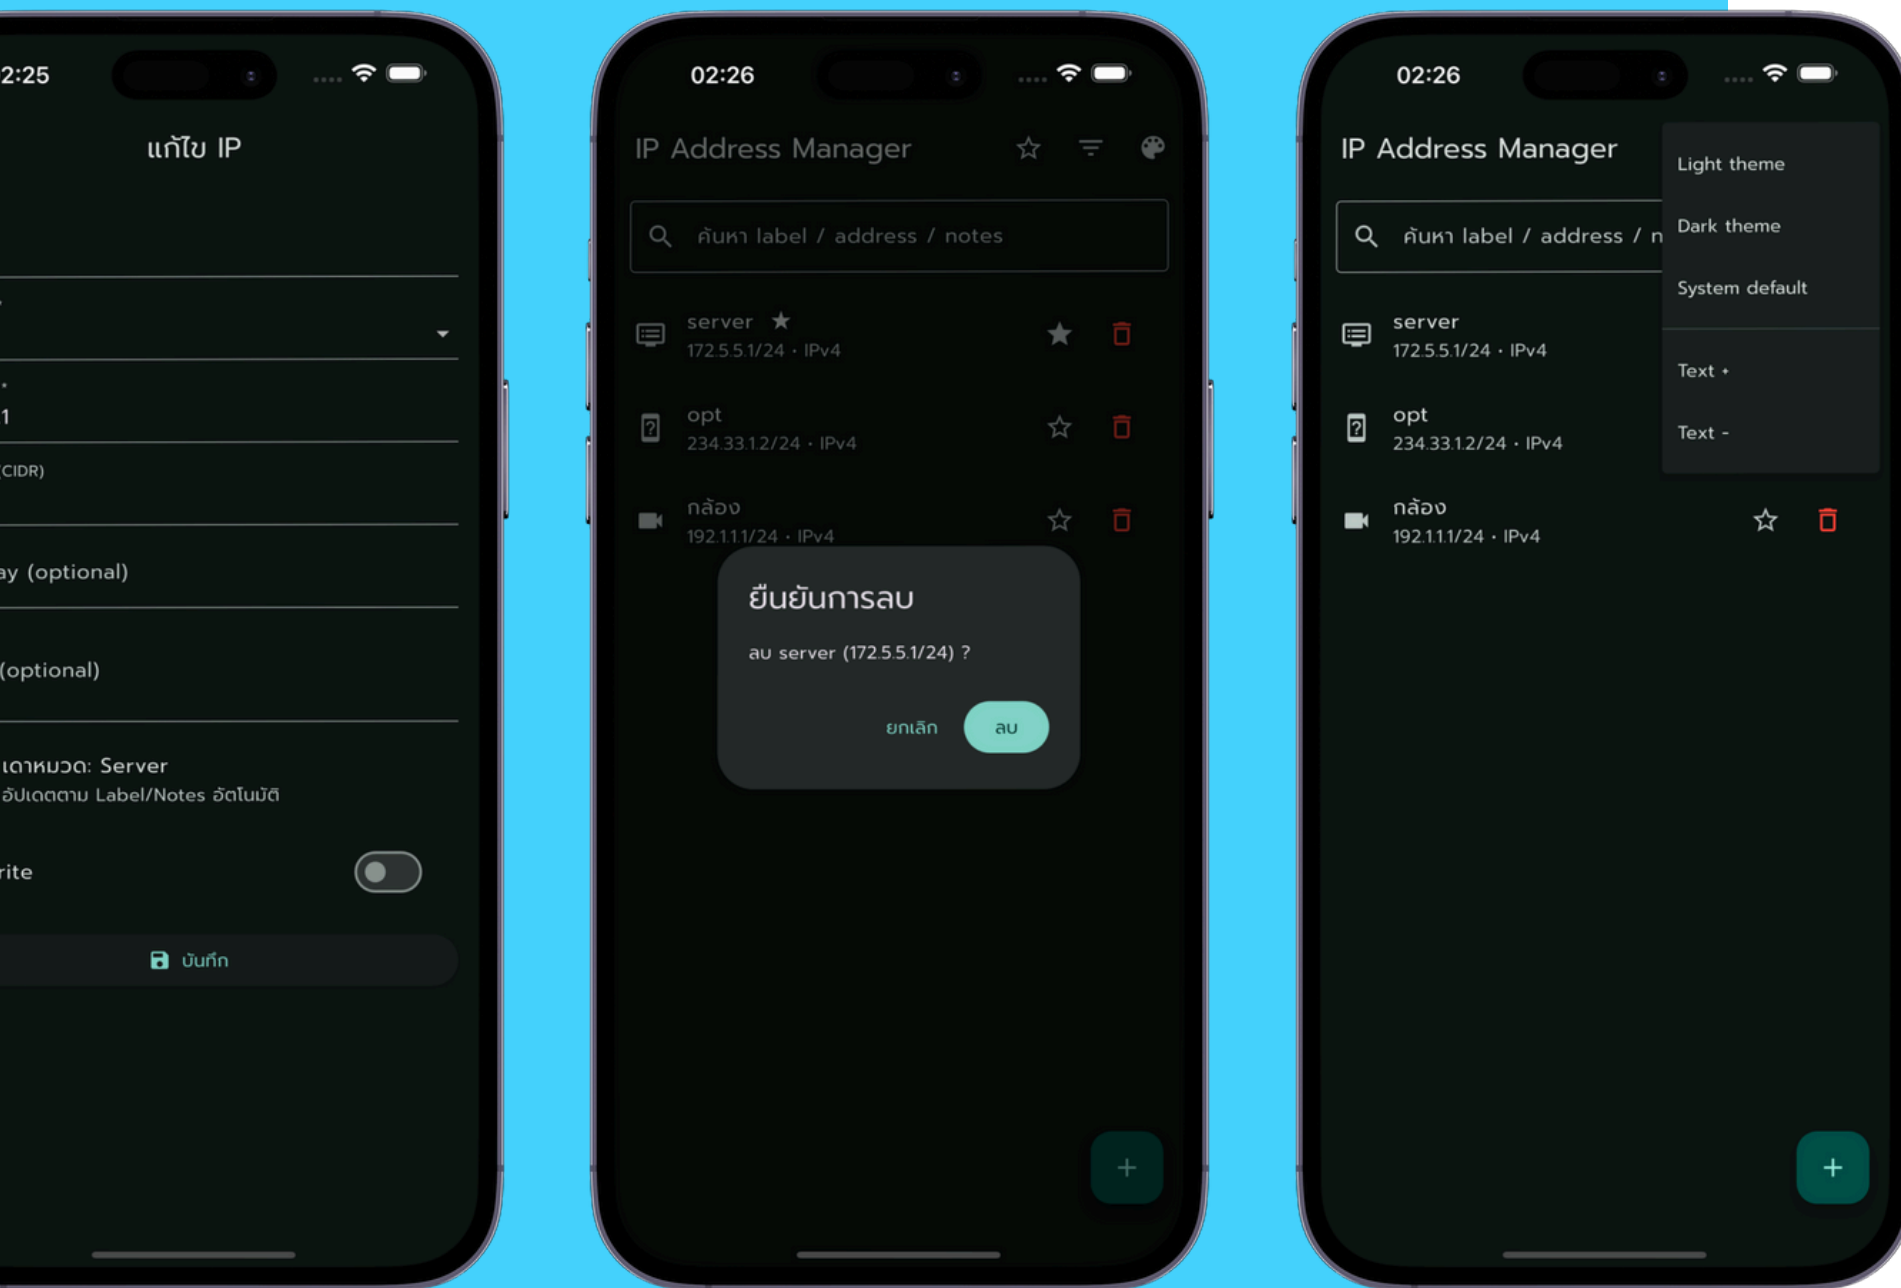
2:25

แก้ไข IP

1

(CIDR)

ay (optional)

(optional)

เดาหมวด: Server
อัปเดตตาม Label/Notes อัตโนมัติ

rite

บันทึก

02:26

IP Address Manager

ค้นหา label / address / notes

server
172.5.5.1/24 • IPv4

opt
234.33.1.2/24 • IPv4

กล้อง
192.1.1.1/24 • IPv4

ยืนยันการลบ

ลบ server (172.5.5.1/24) ?

ยกเลิก

ลบ

+

02:26

IP Address Manager

ค้นหา label / address / n

Light theme

Dark theme

System default

Text +

Text -

server
172.5.5.1/24 • IPv4

opt
234.33.1.2/24 • IPv4

กล้อง
192.1.1.1/24 • IPv4

+